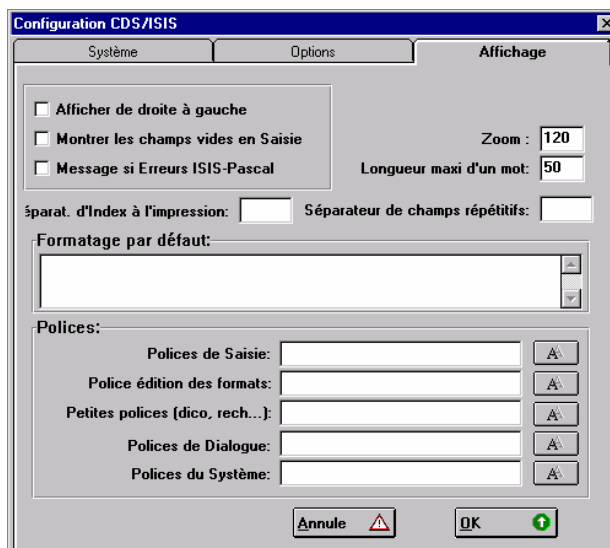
Configuration CDS/ISIS

Système | Options | Affichage

Afficher de droite à gauche

Montrer les champs vides en Saisie

Message si Erreurs ISIS-Pascal

Zoom : 120

Longueur maxi d'un mot: 50

éparat. d'Index à l'impression:

Séparateur de champs répétitifs:

Formatage par défaut:

Polices:

Polices de Saisie:

Police édition des formats:

Petites polices (dico, rech...):

Polices de Dialogue:

Polices du Système:

Annule

OK